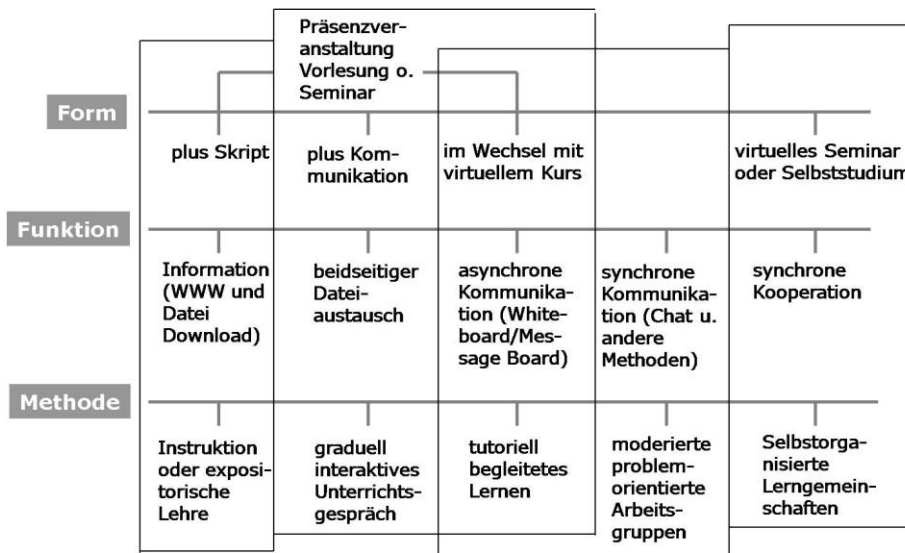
Präsenzveranstaltung Vorlesung o. Seminar

Form

plus Skript

plus Kommunikation

im Wechsel mit virtuellem Kurs

virtuelles Seminar oder Selbststudium

Funktion

Information (WWW und Datei Download)

beidseitiger Dateiaustausch

asynchrone Kommunikation (Whiteboard/Message Board)

synchrone Kommunikation (Chat u. andere Methoden)

synchrone Kooperation

Methode

Instruktion oder expositorische Lehre

graduell interaktives Unterrichtsgespräch

tutoriell begleitetes Lernen

moderierte problemorientierte Arbeitsgruppen

Selbstorganisierte Lerngemeinschaften